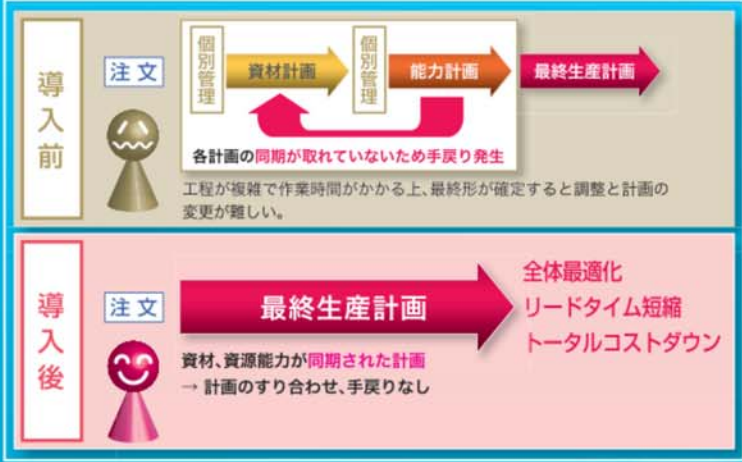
導入前

注文

個別管理

資材計画

個別管理

能力計画

最終生産計画

各計画の同期が取れていないため手戻り発生

工程が複雑で作業時間がかかる上、最終形が確定すると調整と計画の変更が難しい。

導入後

注文

最終生産計画

全体最適化
リードタイム短縮
トータルコストダウン

資材、資源能力が同期された計画
→ 計画のすり合わせ、手戻りなし